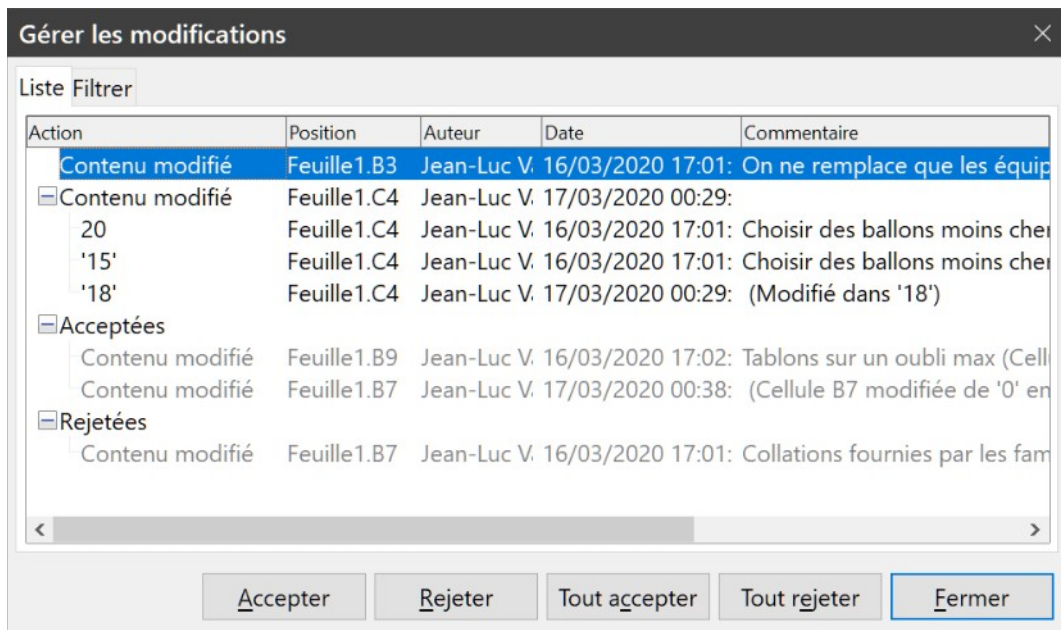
Gérer les modifications

Liste Filtrer

| Action | Position | Auteur | Date | Commentaire |
|---|---|---|---|---|
| Contenu modifié | Feuille1.B3 | Jean-Luc V. | 16/03/2020 17:01: | On ne remplace que les équip |
| Contenu modifié | Feuille1.C4 | Jean-Luc V. | 17/03/2020 00:29: | |
| 20 | Feuille1.C4 | Jean-Luc V. | 16/03/2020 17:01: | Choisir des ballons moins cher |
| '15' | Feuille1.C4 | Jean-Luc V. | 16/03/2020 17:01: | Choisir des ballons moins cher |
| '18' | Feuille1.C4 | Jean-Luc V. | 17/03/2020 00:29: | (Modifié dans '18') |
| Acceptées | | | | |
| Contenu modifié | Feuille1.B9 | Jean-Luc V. | 16/03/2020 17:02: | Tablons sur un oubli max (Cell |
| Contenu modifié | Feuille1.B7 | Jean-Luc V. | 17/03/2020 00:38: | (Cellule B7 modifiée de '0' en |
| Rejetées | | | | |
| Contenu modifié | Feuille1.B7 | Jean-Luc V. | 16/03/2020 17:01: | Collations fournies par les fam |

Accepter Rejeter Tout accepter Tout rejeter Fermer